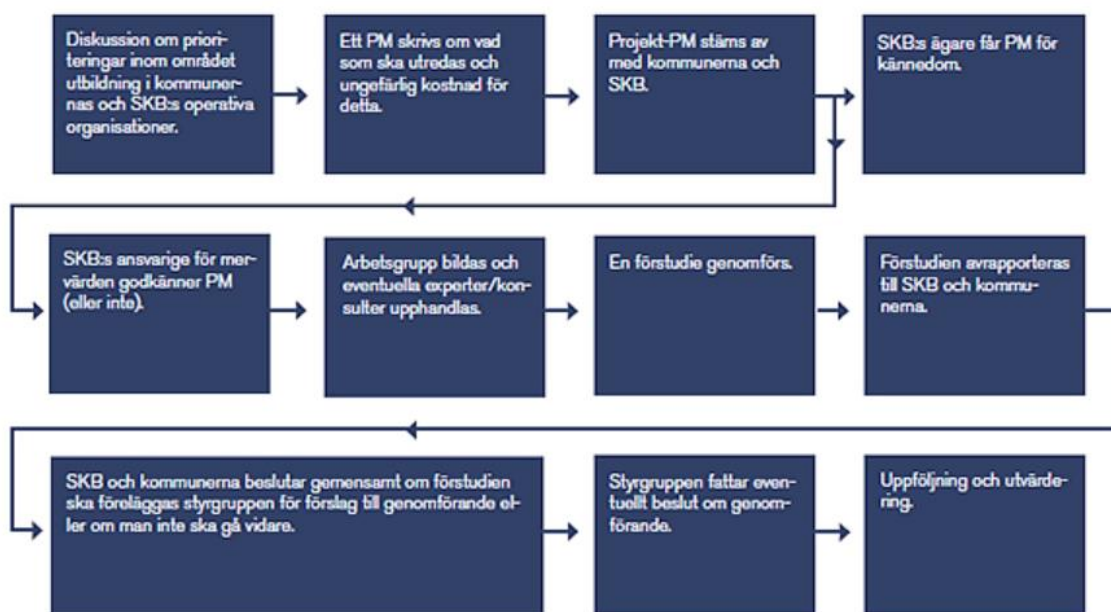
Diskussion om prioriteringar inom området utbildning i kommunernas och SKB:s operativa organisationer.

Ett PM skrivs om vad som ska utredas och ungefärlig kostnad för detta.

Projekt-PM stäms av med kommunerna och SKB.

SKB:s ägare får PM för kännedom.

SKB:s ansvarige för mervärden godkänner PM (eller inte).

Arbetsgrupp bildas och eventuella experter/konsulter upphandlas.

En förstudie genomförs.

Förstudien avrapporteras till SKB och kommunerna.

SKB och kommunerna beslutar gemensamt om förstudien ska föreläggas styrgruppen för förslag till genomförande eller om man inte ska gå vidare.

Styrgruppen fattar eventuellt beslut om genomförande.

Uppföljning och utvärdering.